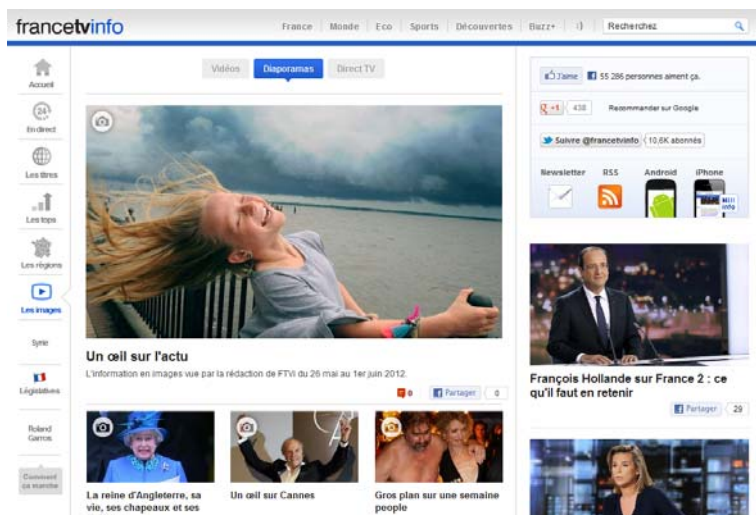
francetvinfo

France | Monde | Eco | Sports | Découvertes | Buzz+ | Recherchez

Accueil
24 En direct
Les titres
Les tops
Les régions
Les images
Syrie
Législatives
Roland Garros
Comment ça marche

Vidéos | Diaporamas | Direct TV

Un œil sur l'actu

L'information en images vue par la rédaction de FTVi du 26 mai au 1er juin 2012.

0 | Partager | 0

La reine d'Angleterre, sa vie, ses chapeaux et ses

Un œil sur Cannes

Gros plan sur une semaine people

J'aime | 55 286 personnes aiment ça.

+1 | 438 | Recommander sur Google

Suivre @francetvinfo | 10,6K abonnés

Newsletter | RSS | Android | iPhone

François Hollande sur France 2 : ce qu'il faut en retenir

Partager | 29